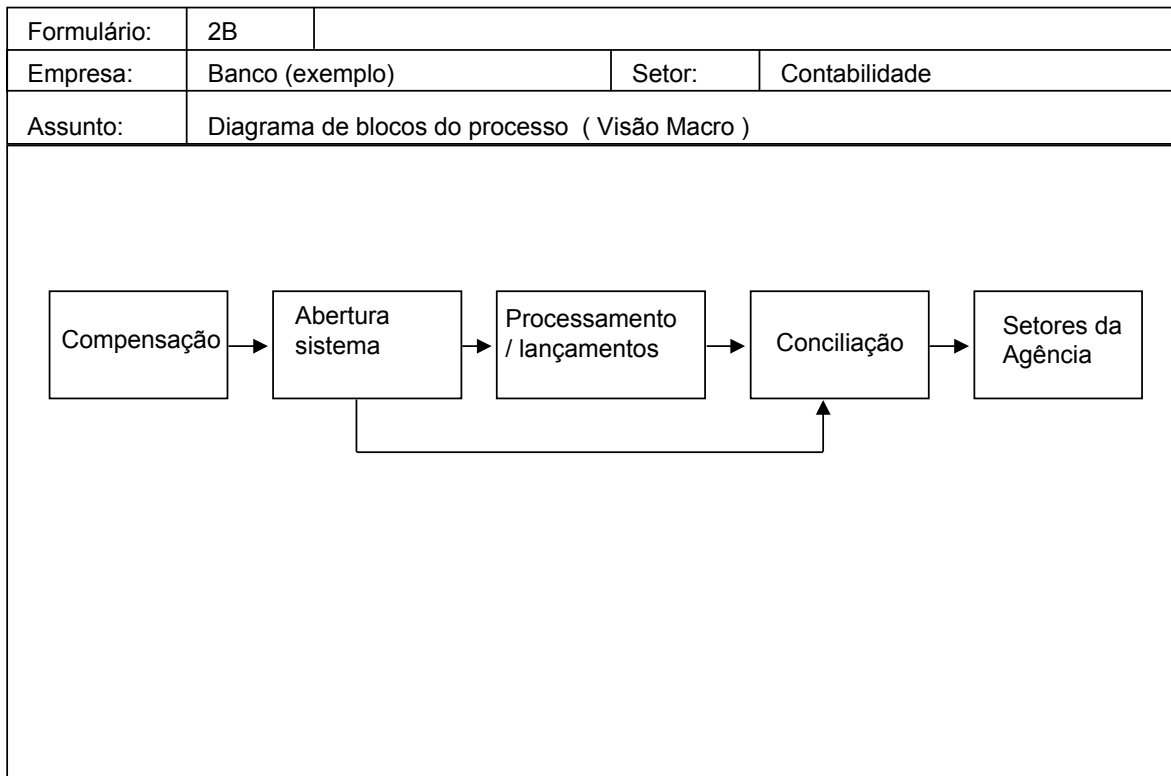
| Formulário: | 2B | | |
|---|---|---|---|
| Empresa: | Banco (exemplo) | Setor: | Contabilidade |
| Assunto: | Diagrama de blocos do processo ( Visão Macro ) | | |

Compensação

Abertura sistema

Processamento / lançamentos

Conciliação

Setores da Agência